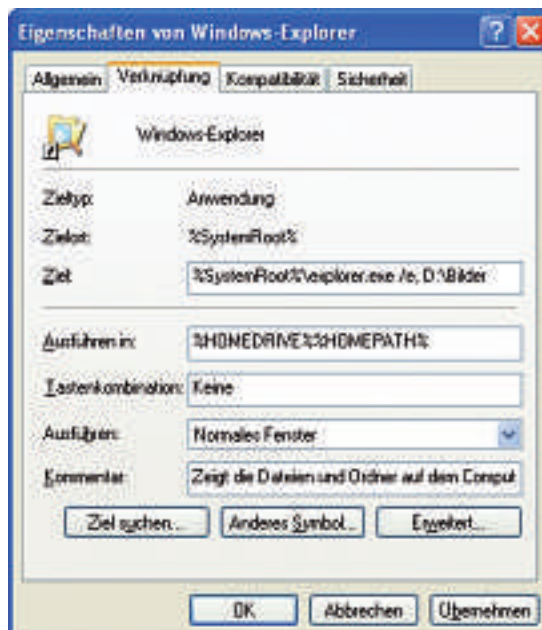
Eigenschaften von Windows-Explorer

Allgemein | Verknüpfung | Kompatibilität | Sicherheit

Windows-Explorer

Zieltyp: Anwendung

Zielort: %SystemRoot%

Ziel: %SystemRoot%\explorer.exe /e, D:\Bilder

Ausführen in: %HOMEDRIVE%%HOMEPATH%

Tastenkombination: Keine

Ausführen: Normales Fenster

Kommentar: Zeigt die Dateien und Ordner auf dem Comput

Ziel suchen... | Anderes Symbol... | Erweitert...

OK | Abbrechen | Übernehmen